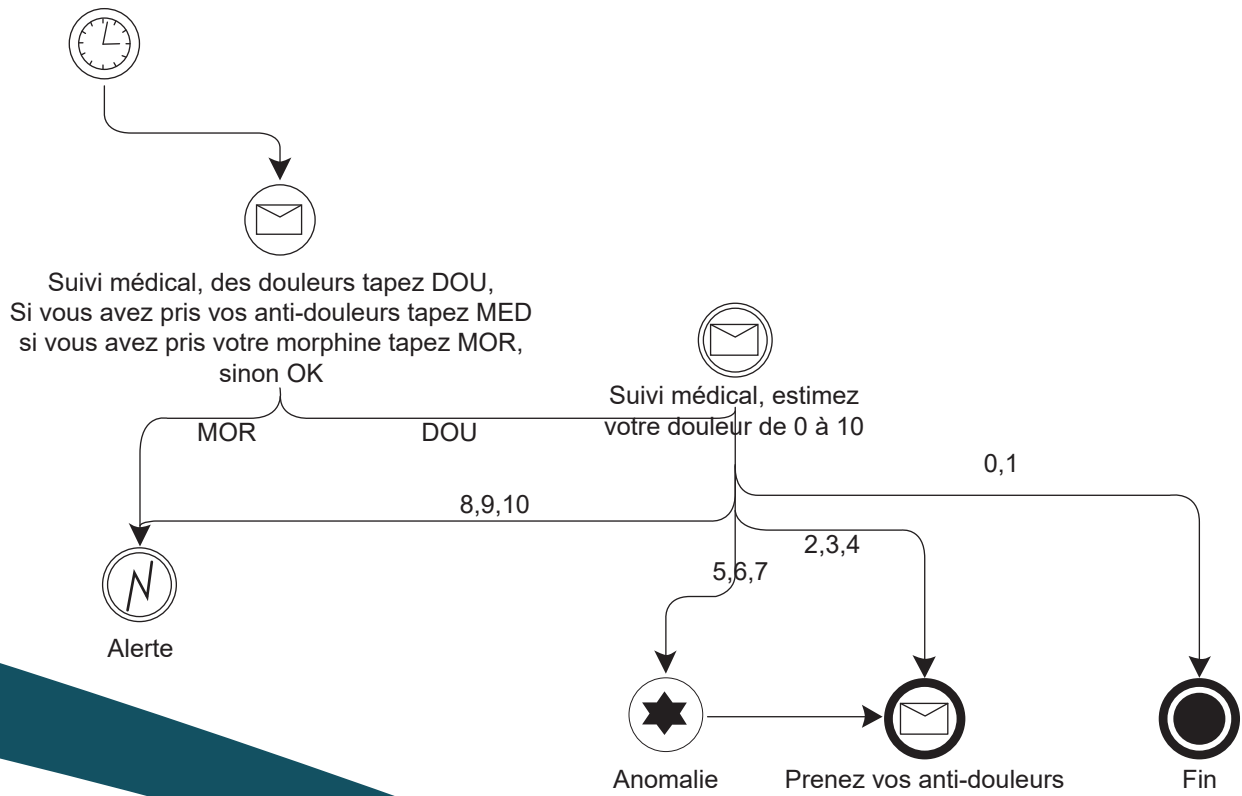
Suivi médical, des douleurs tapez DOU,
Si vous avez pris vos anti-douleurs tapez MED
si vous avez pris votre morphine tapez MOR,
sinon OK

Suivi médical, estimez
votre douleur de 0 à 10

MOR

DOU

0,1

8,9,10

2,3,4

5,6,7

Alerte

Anomalie

Prenez vos anti-douleurs

Fin